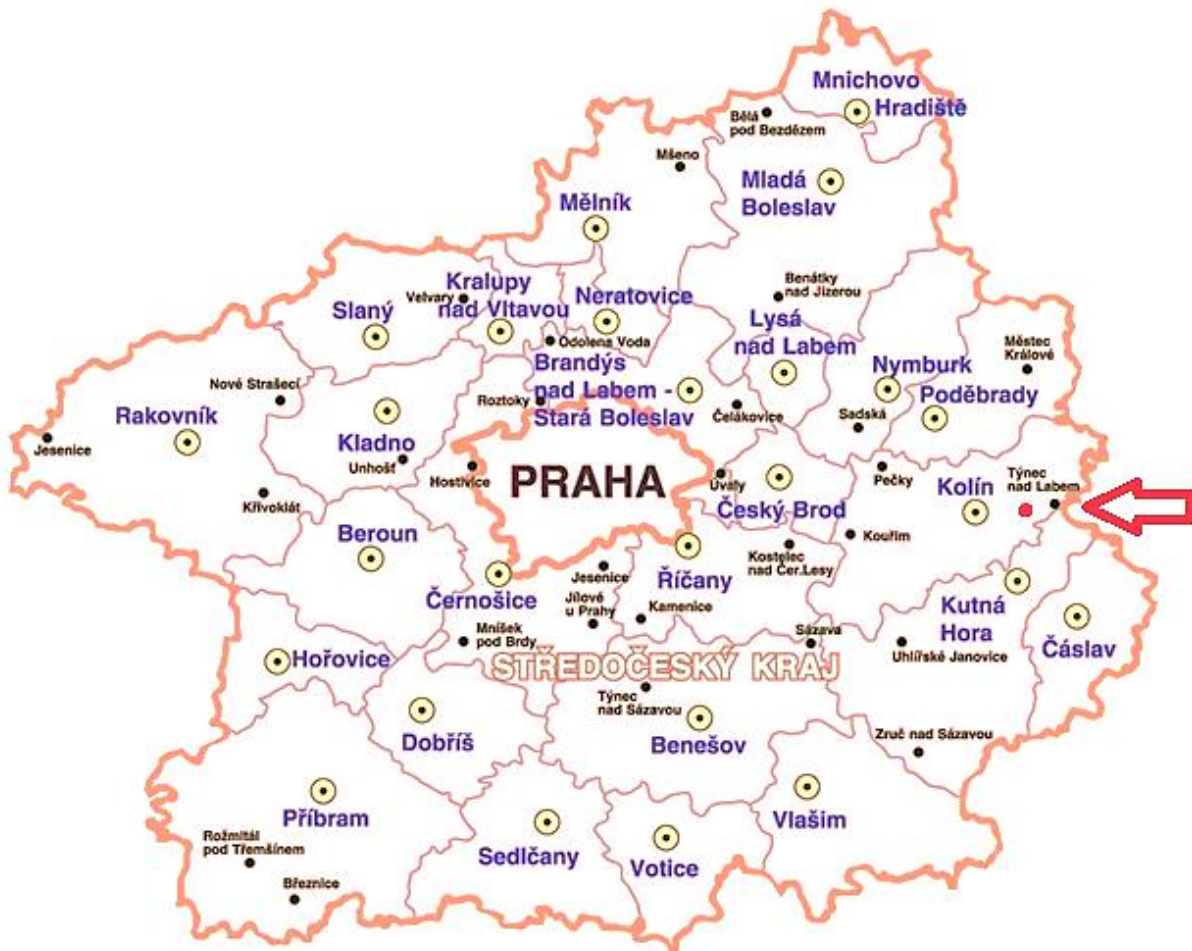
Mnichovo Hradiště
Bělá pod Bezdězem
Mšeno
Mladá Boleslav
Mělník
Benátky nad Jizerou
Kralupy nad Vltavou
Velvary
Slaný
Neratovice
Odolena Voda
Lysá nad Labem
Městec Králové
Brandýs nad Labem - Stará Boleslav
Nymburk
Nové Strašecí
Roztoky
Čelákovice
Poděbrady
Rakovník
Sadská
Jesenice
Kladno
Unhošť
PRAHA
Hostivice
Úvaly
Pečky
Týnec nad Labem
Kolín
Křivoklát
Český Brod
Beroun
Kouřim
Kostelec nad Čer.Lesy
Říčany
Jesenice
Černošice
Jílové u Prahy
Kamenice
Kutná Hora
Mníšek pod Brdy
Sázava
Čáslav
Hořovice
Uhlířské Janovice
STŘEDOČESKÝ KRAJ
Týnec nad Sázavou
Dobříš
Benešov
Zruč nad Sázavou
Příbram
Vlašim
Rožmitál pod Třemšínem
Sedlčany
Votice
Březnice